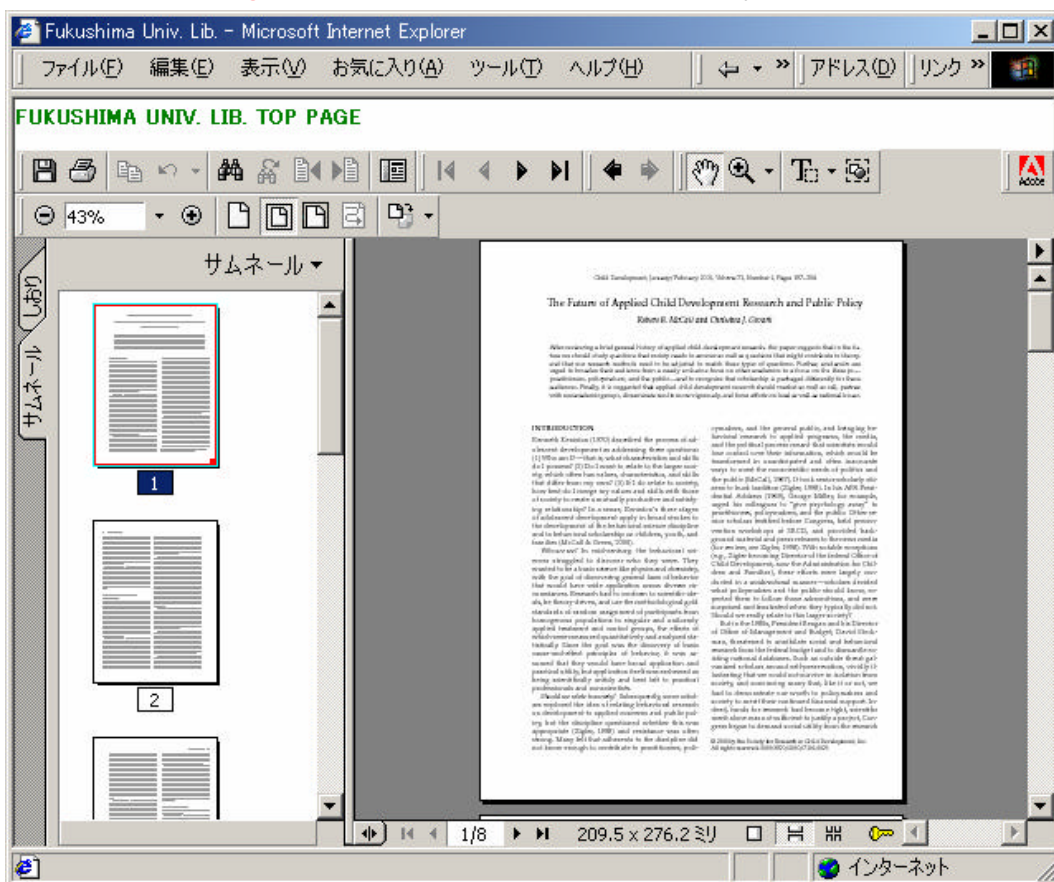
Fukushima Univ. Lib. - Microsoft Internet Explorer

ファイル(F) 編集(E) 表示(V) お気に入り(A) ツール(T) ヘルプ(H) アドレス(D) リンク

FUKUSHIMA UNIV. LIB. TOP PAGE

43%

サムネール

しおり

サムネール

1

2

Child Development, January/February 2000, Volume 71, Number 1, Pages 197–204

The Future of Applied Child Development Research and Public Policy

Robert B. McCall and Christina J. Groark

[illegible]

INTRODUCTION

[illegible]

1/8

209.5 x 276.2 ミリ

インターネット